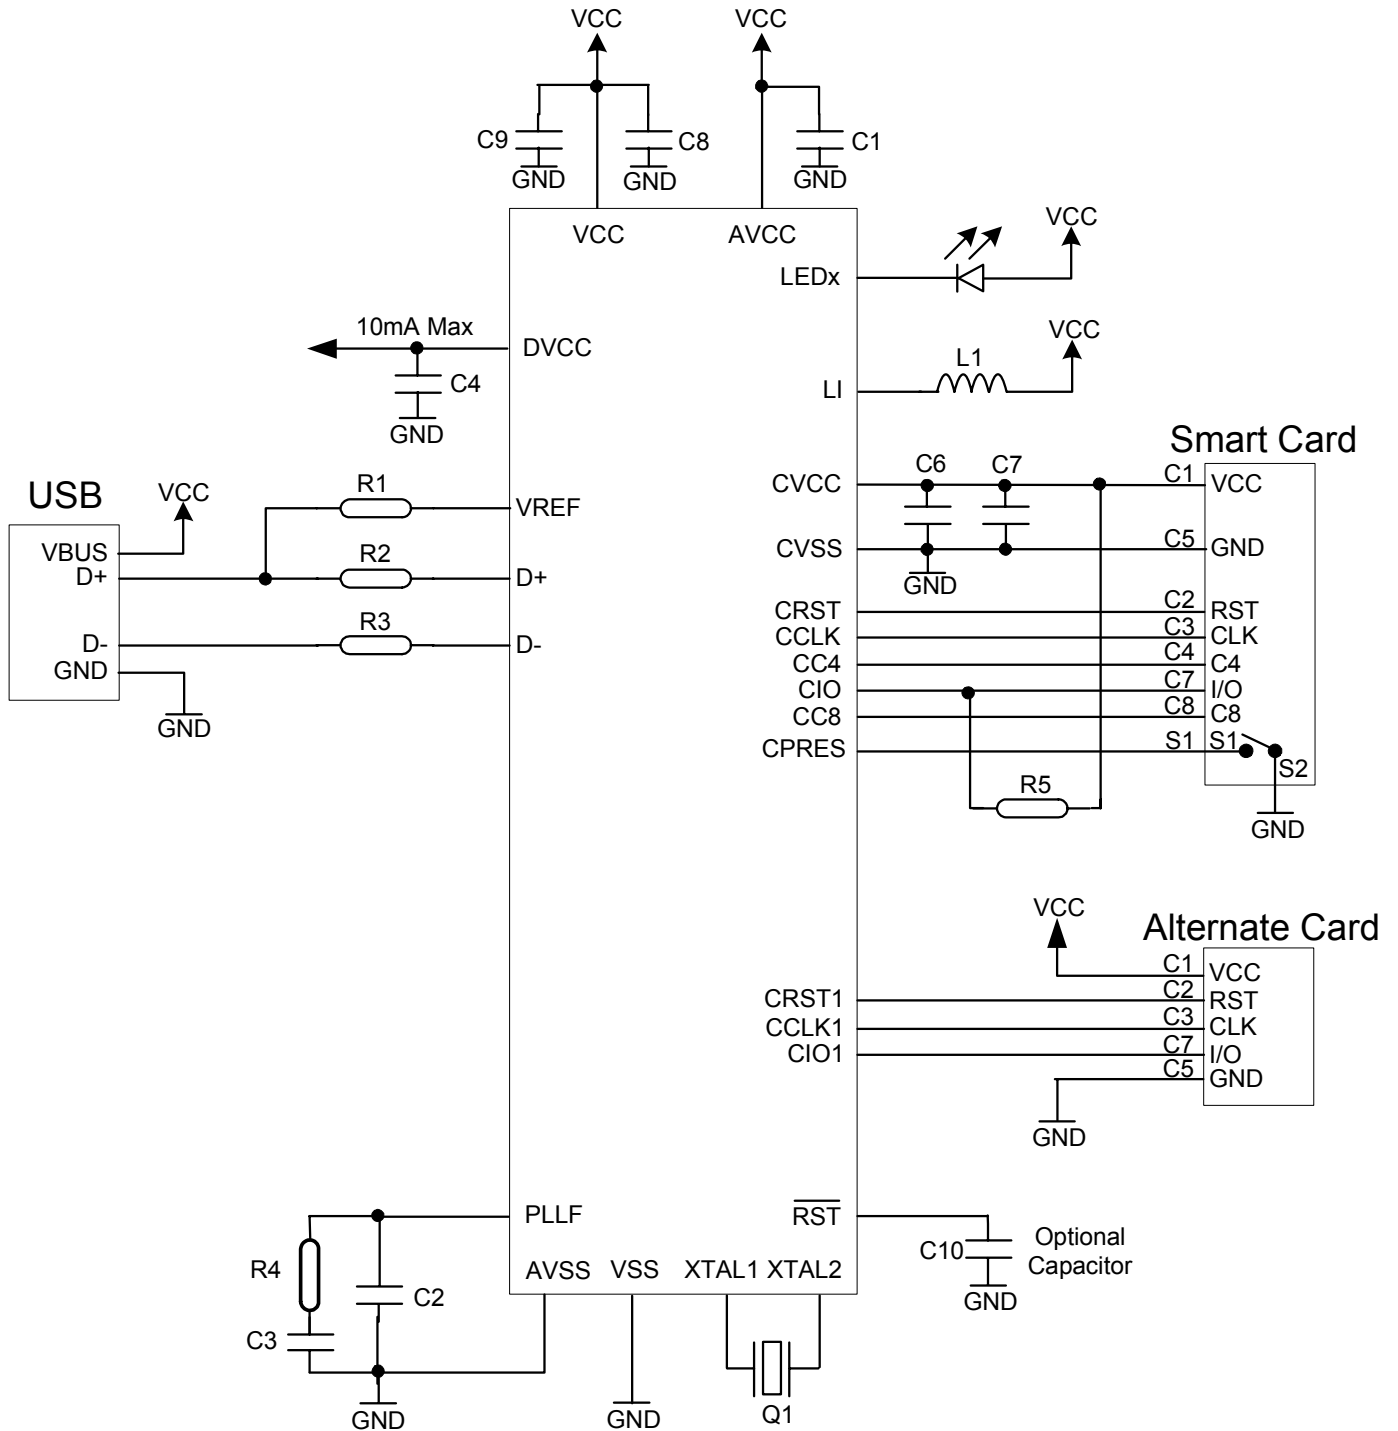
VCC
VCC
C9
C8
C1
GND
GND
GND
VCC
AVCC
VCC
LEDx
VCC
10mA Max
DVCC
C4
GND
L1
LI
Smart Card
USB
VCC
C6
C7
R1
CVCC
C1
VCC
VBUS
VREF
D+
R2
D+
CVSS
C5
GND
GND
CRST
C2
RST
R3
CCLK
C3
CLK
D-
D-
CC4
C4
C4
GND
CIO
C7
I/O
GND
CC8
C8
C8
CPRES
S1
S1
S2
R5
GND
VCC
Alternate Card
C1
VCC
CRST1
C2
RST
CCLK1
C3
CLK
CIO1
C7
I/O
C5
GND
GND
PLLF
$\overline{RST}$
Optional Capacitor
C10
R4
AVSS
VSS
XTAL1
XTAL2
GND
C2
C3
GND
GND
Q1